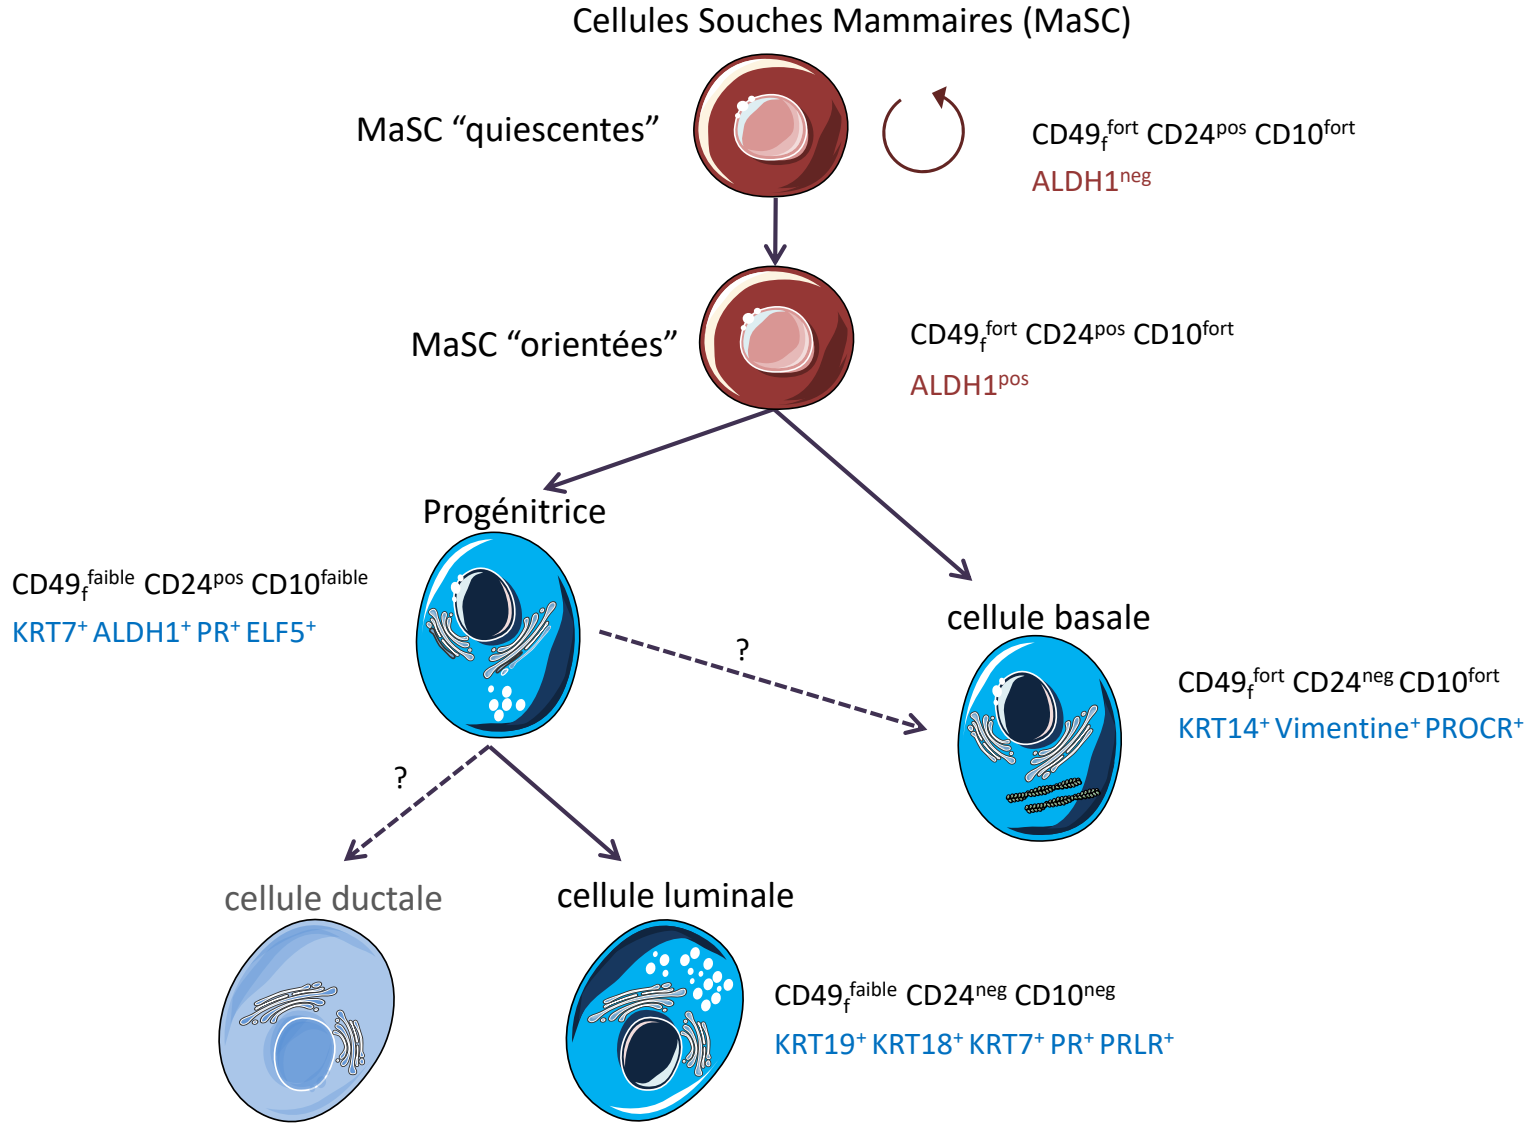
Cellules Souches Mammaires (MaSC)

MaSC “quiescentes”

$CD49_f^{fort}$ $CD24^{pos}$ $CD10^{fort}$
$ALDH1^{neg}$

MaSC “orientées”

$CD49_f^{fort}$ $CD24^{pos}$ $CD10^{fort}$
$ALDH1^{pos}$

Progénitrice

$CD49_f^{faible}$ $CD24^{pos}$ $CD10^{faible}$
$KRT7^+$ $ALDH1^+$ $PR^+$ $ELF5^+$

?

cellule basale

$CD49_f^{fort}$ $CD24^{neg}$ $CD10^{fort}$
$KRT14^+$ $Vimentine^+$ $PROCR^+$

?

cellule ductale

cellule luminale

$CD49_f^{faible}$ $CD24^{neg}$ $CD10^{neg}$
$KRT19^+$ $KRT18^+$ $KRT7^+$ $PR^+$ $PRLR^+$